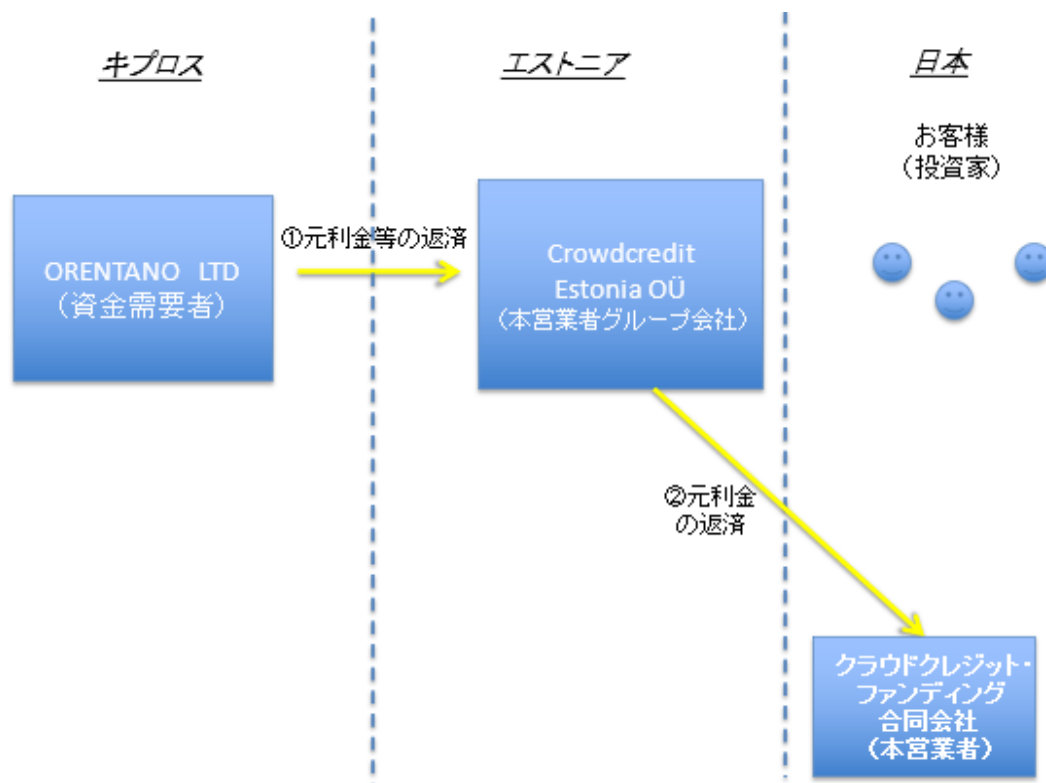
キプロス

エストニア

日本

お客様
（投資家）

ORENTANO LTD
（資金需要者）

①元利金等の返済

Crowdcredit
Estonia OÜ
（本営業者グループ会社）

②元利金
の返済

クラウドクレジット・
ファンディング
合同会社
（本営業者）